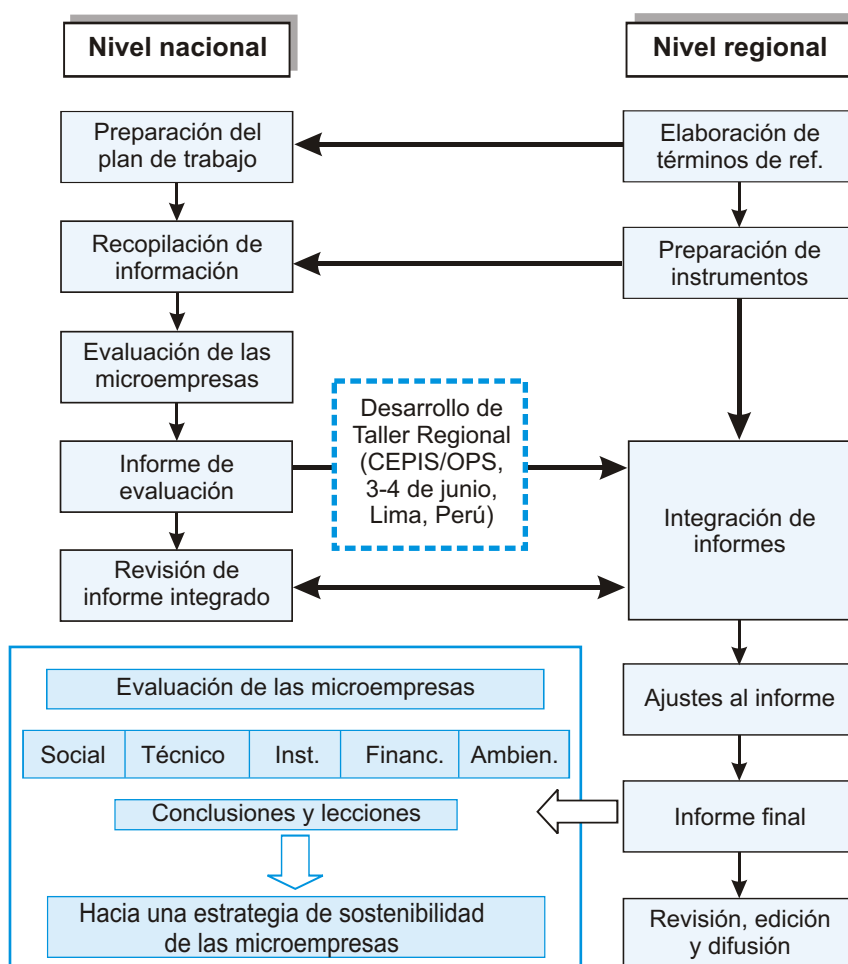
Nivel nacional

Nivel regional

Preparación del plan de trabajo

Elaboración de términos de ref.

Recopilación de información

Preparación de instrumentos

Evaluación de las microempresas

Desarrollo de Taller Regional (CEPIS/OPS, 3-4 de junio, Lima, Perú)

Informe de evaluación

Integración de informes

Revisión de informe integrado

Evaluación de las microempresas

| Social | Técnico | Inst. | Financ. | Ambien. |
|---|---|---|---|---|

Conclusiones y lecciones

Hacia una estrategia de sostenibilidad de las microempresas

Ajustes al informe

Informe final

Revisión, edición y difusión